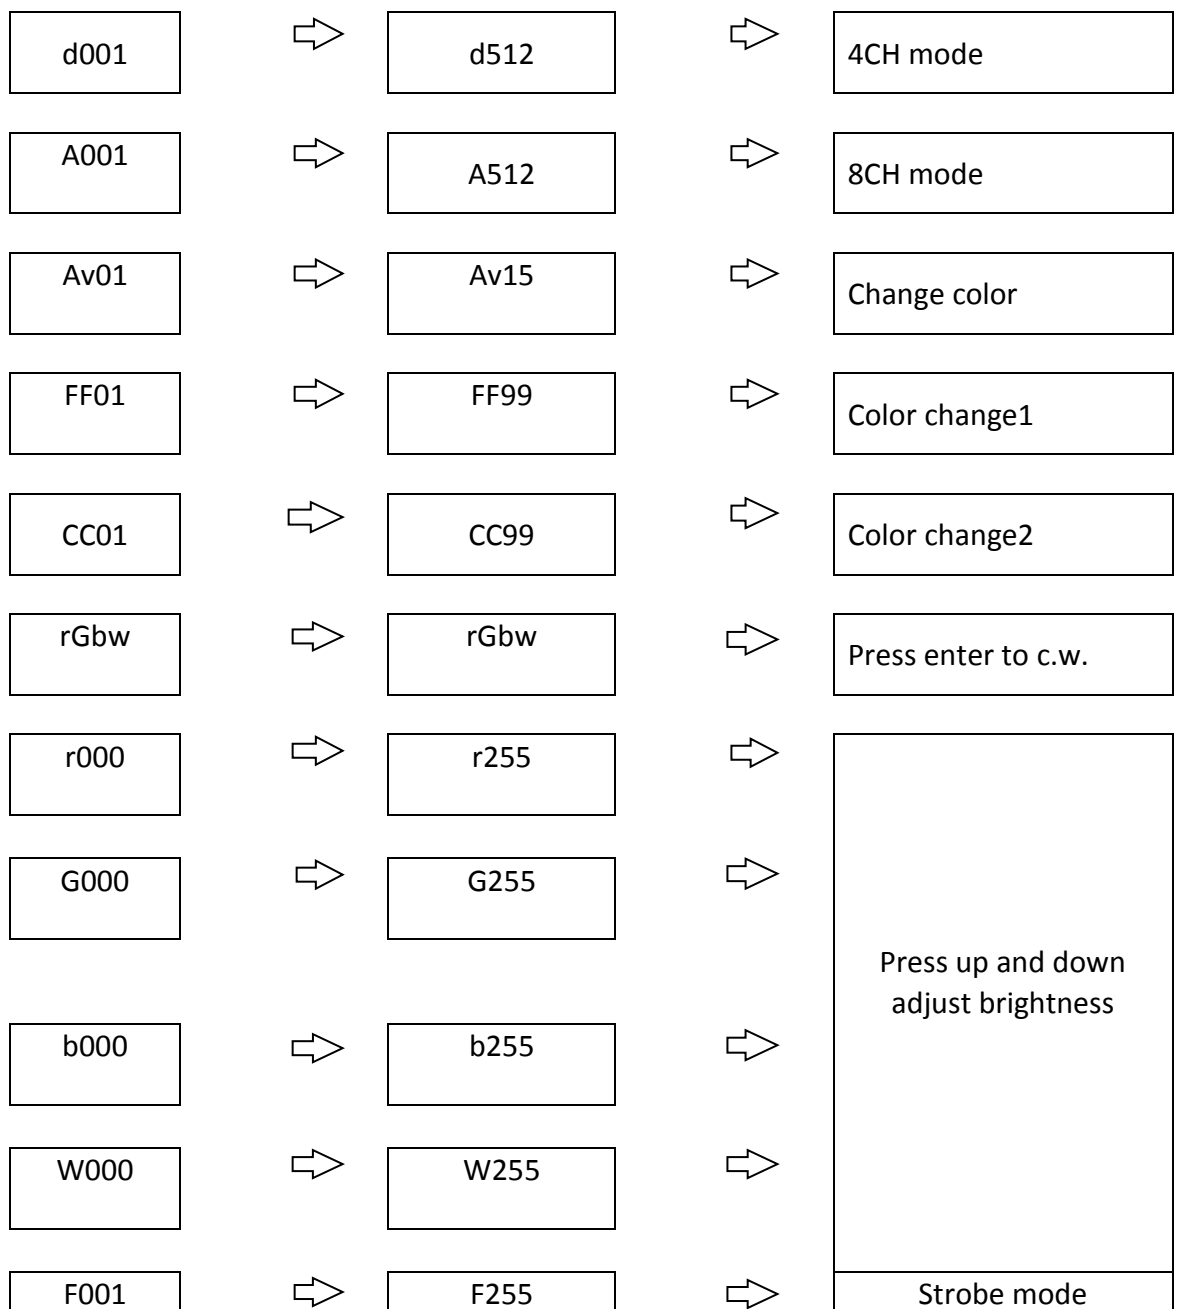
d001 d512 4CH mode

A001 A512 8CH mode

Av01 Av15 Change color

FF01 FF99 Color change1

CC01 CC99 Color change2

rGbw rGbw Press enter to c.w.

r000 r255

G000 G255

b000 b255

W000 W255

Press up and down adjust brightness

F001 F255 Strobe mode